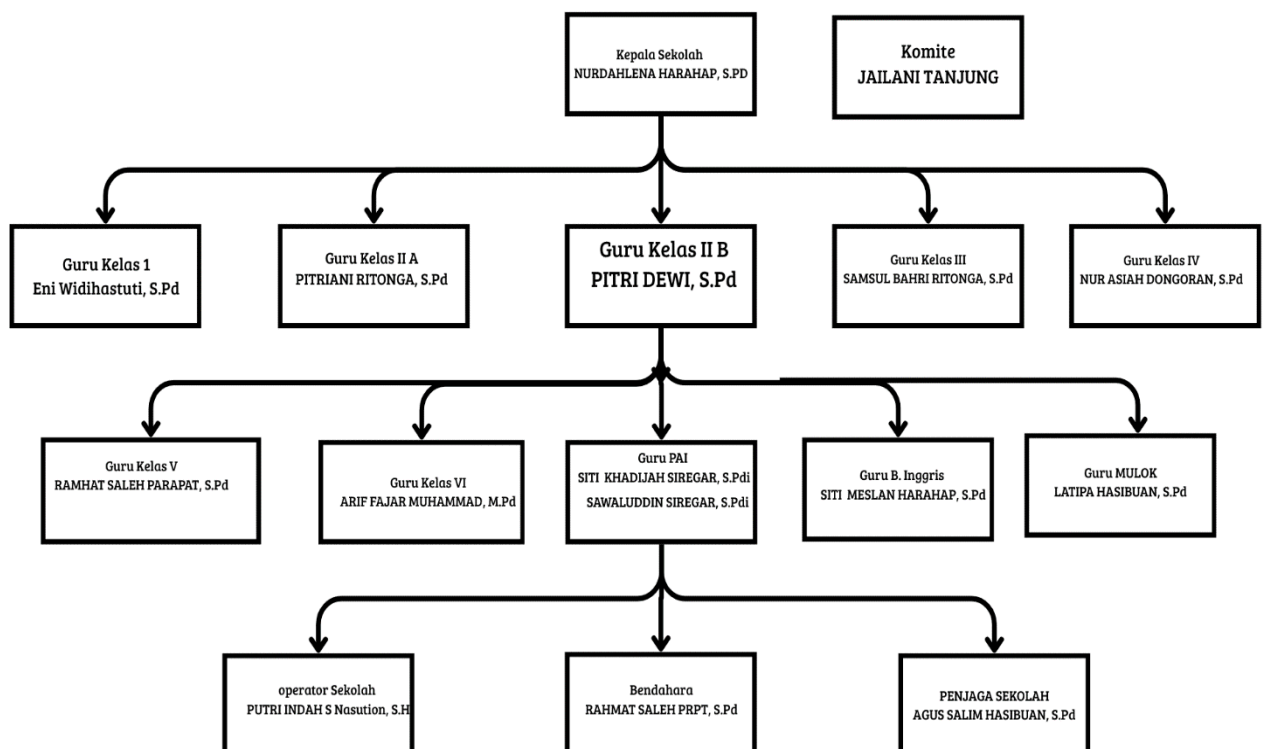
Kepala Sekolah
NURDAHLENA HARAHAP, S.PD

Komite
JAILANI TANJUNG

Guru Kelas 1
Eni Widihastuti, S.Pd

Guru Kelas II A
PITRIANI RITONGA, S.Pd

Guru Kelas II B
PITRI DEWI, S.Pd

Guru Kelas III
SAMSUL BAHRI RITONGA, S.Pd

Guru Kelas IV
NUR ASIAH DONGORAN, S.Pd

Guru Kelas V
RAMHAT SALEH PARAPAT, S.Pd

Guru Kelas VI
ARIF FAJAR MUHAMMAD, M.Pd

Guru PAI
SITI KHADIJAH SIREGAR, S.Pdi
SAWALUDDIN SIREGAR, S.Pdi

Guru B. Inggris
SITI MESLAN HARAHAP, S.Pd

Guru MULOK
LATIPA HASIBUAN, S.Pd

operator Sekolah
PUTRI INDAH S Nasution, S.H

Bendahara
RAHMAT SALEH PRPT, S.Pd

PENJAGA SEKOLAH
AGUS SALIM HASIBUAN, S.Pd